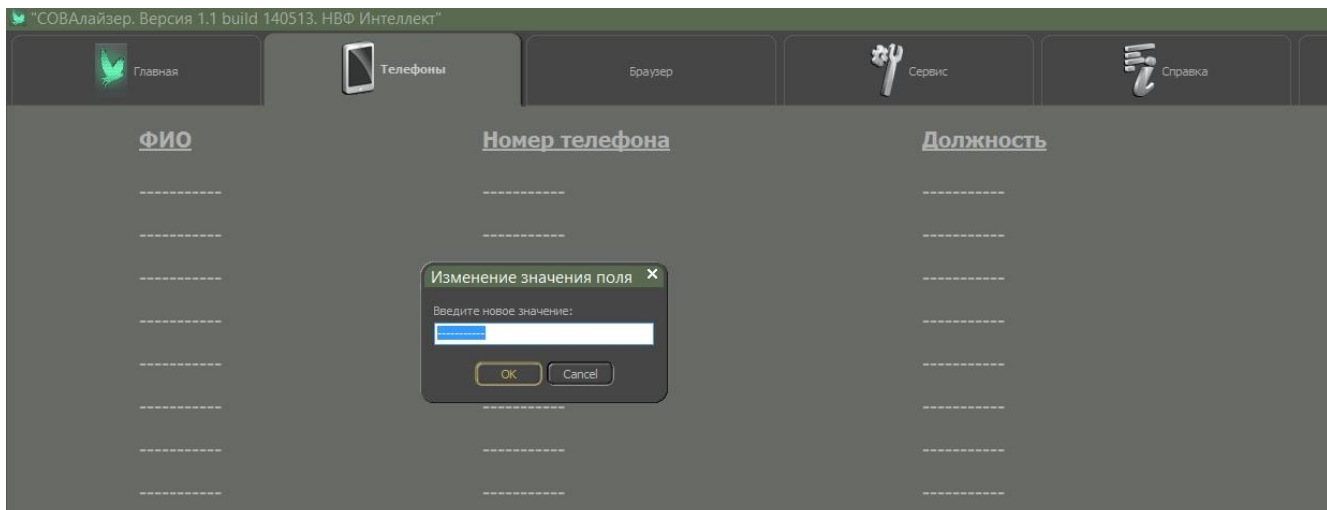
"СОВАлайзер. Версия 1.1 build 140513. НВФ Интеллект"

Главная | Телефоны | Браузер | Сервис | Справка

| ФИО | Номер телефона | Должность |
|---|---|---|
| ----------- | ----------- | ----------- |
| ----------- | ----------- | ----------- |
| ----------- | | ----------- |
| ----------- | | ----------- |
| ----------- | | ----------- |
| ----------- | ----------- | ----------- |
| ----------- | ----------- | ----------- |
| ----------- | ----------- | ----------- |

Изменение значения поля ×

Введите новое значение:

-----------

OK Cancel